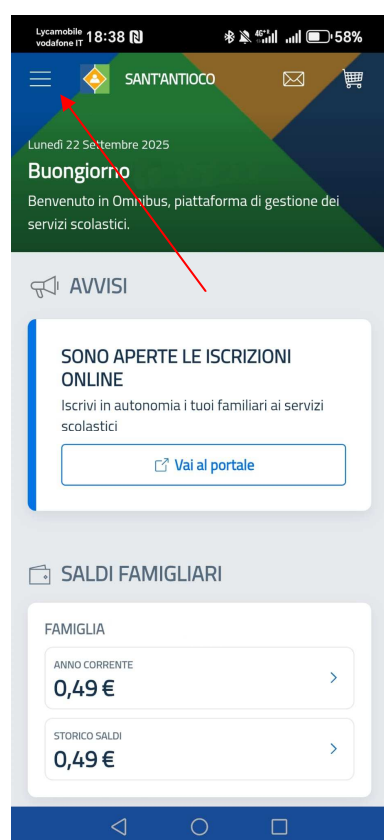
Lycamobile vodafone IT 18:38 58%

SANT'ANTIOCO

Lunedì 22 Settembre 2025
Buongiorno
Benvenuto in Omnibus, piattaforma di gestione dei servizi scolastici.

AVVISI

SONO APERTE LE ISCRIZIONI ONLINE
Iscrivi in autonomia i tuoi familiari ai servizi scolastici

Vai al portale

SALDI FAMIGLIARI

FAMIGLIA
ANNO CORRENTE
0,49 €
STORICO SALDI
0,49 €